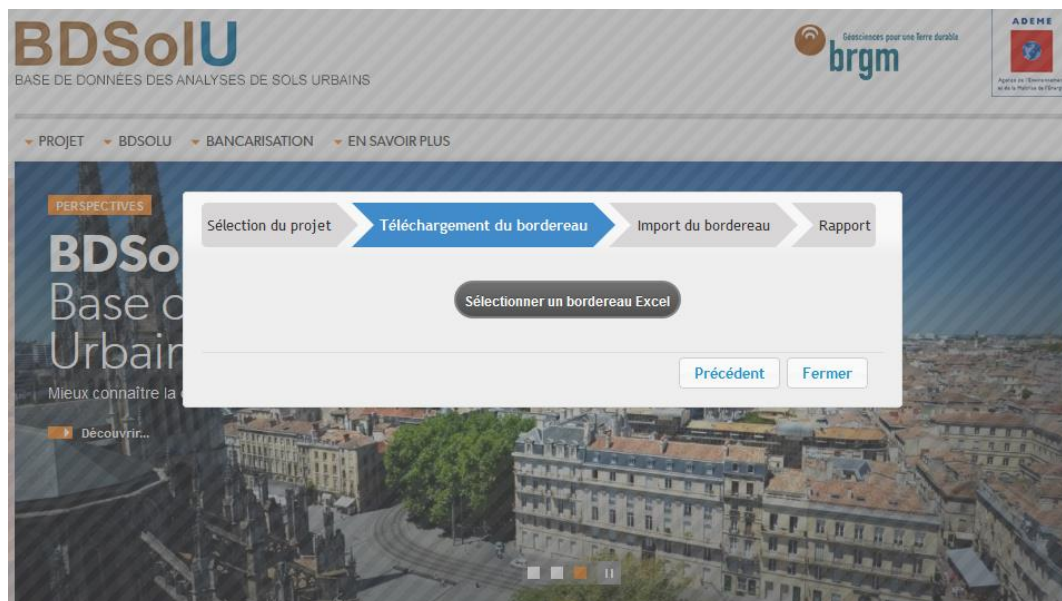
BDSolU
BASE DE DONNÉES DES ANALYSES DE SOLS URBAINS

Géosciences pour une Terre durable
brgm

ADEME
Agence de l'Environnement et de la Maîtrise de l'Énergie

PROJET BDSOLU BANCARISATION EN SAVOIR PLUS

PERSPECTIVES
BDSo
Base d
Urbain
Mieux connaître la
Découvrir...

Sélection du projet
Téléchargement du bordereau
Import du bordereau
Rapport

Sélectionner un bordereau Excel

Précédent
Fermer